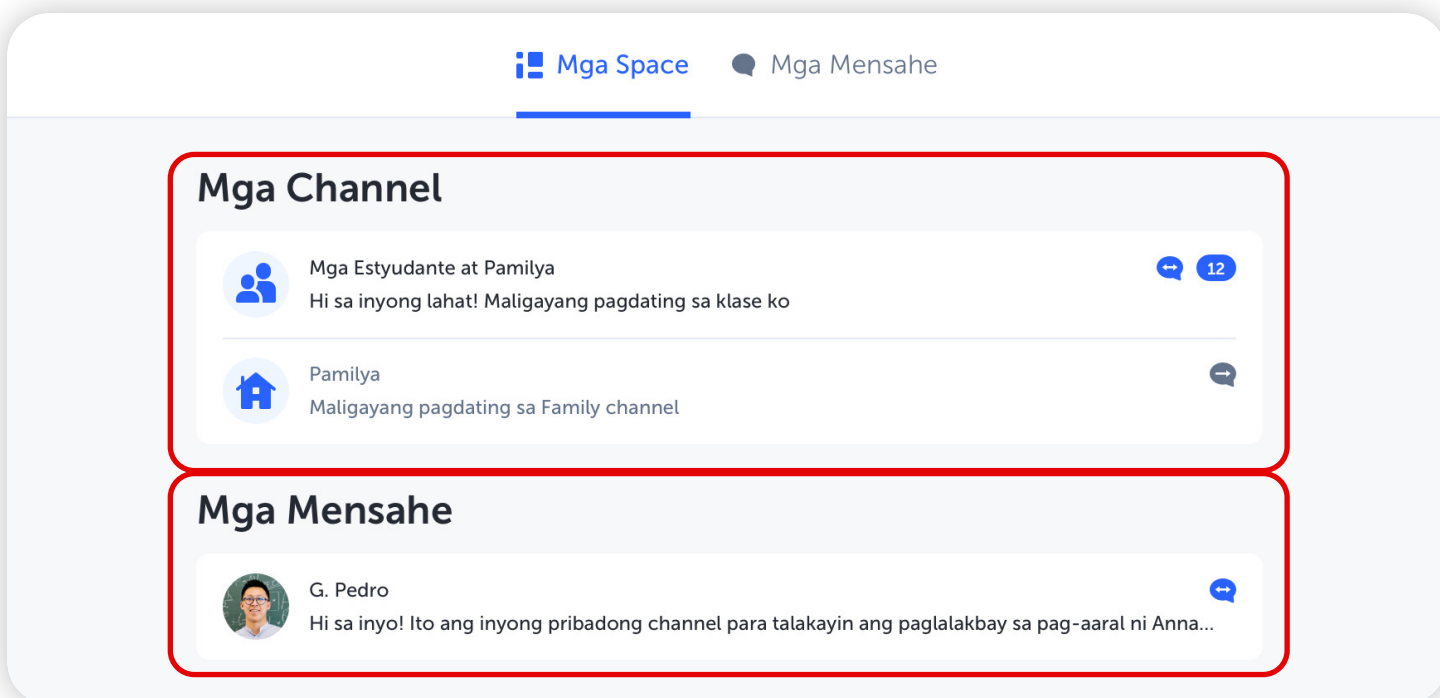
Mga Space Mga Mensahe

Mga Channel

Mga Estyudante at Pamilya
Hi sa inyong lahat! Maligayang pagdating sa klase ko
12

Pamilya
Maligayang pagdating sa Family channel

Mga Mensahe

G. Pedro
Hi sa inyo! Ito ang inyong pribadong channel para talakayin ang paglalakbay sa pag-aaral ni Anna...